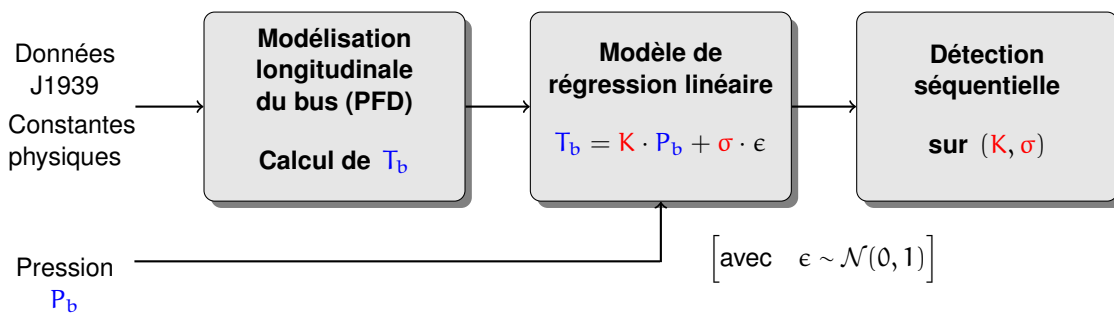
Données
J1939
Constantes
physiques

Modélisation longitudinale du bus (PFD)

Calcul de $T_b$

Modèle de régression linéaire

$T_b = K \cdot P_b + \sigma \cdot \epsilon$

Détection séquentielle

sur $(K, \sigma)$

Pression
$P_b$

$\left[\text{avec} \quad \epsilon \sim \mathcal{N}(0,1)\right]$